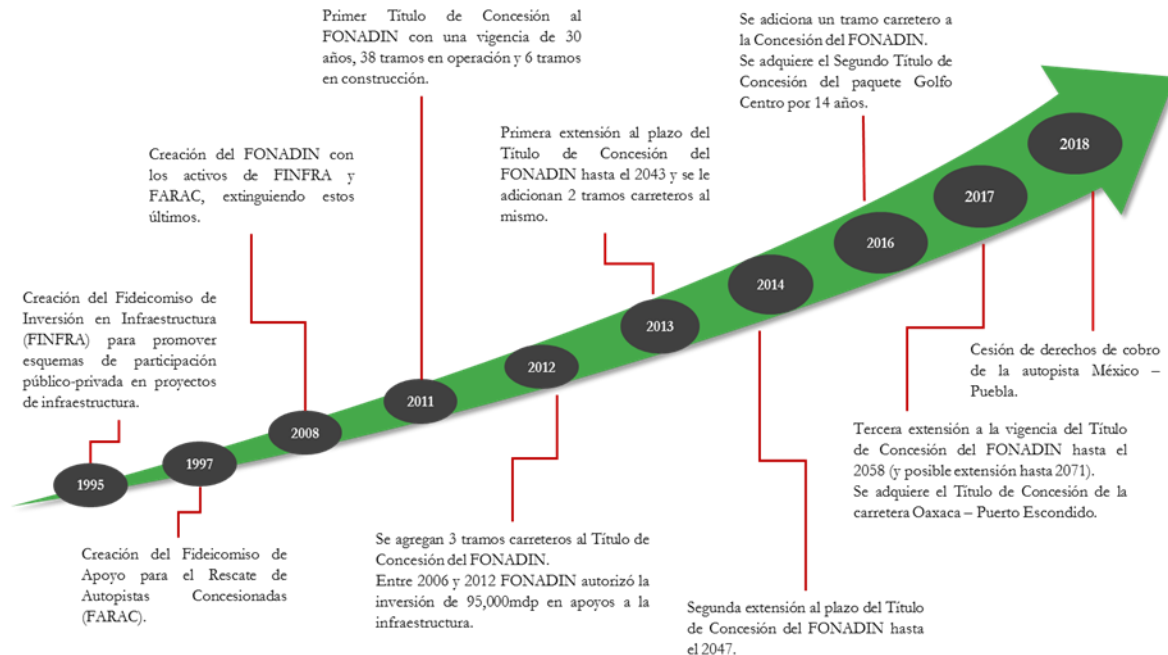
Primer Título de Concesión al FONADIN con una vigencia de 30 años, 38 tramos en operación y 6 tramos en construcción.

Se adiciona un tramo carretero a la Concesión del FONADIN.
Se adquiere el Segundo Título de Concesión del paquete Golfo Centro por 14 años.

Creación del FONADIN con los activos de FINFRA y FARAC, extinguiendo estos últimos.

Primera extensión al plazo del Título de Concesión del FONADIN hasta el 2043 y se le adicionan 2 tramos carreteros al mismo.

2018

2017

2016

2014

2013

2012

2011

2008

1997

1995

Creación del Fideicomiso de Inversión en Infraestructura (FINFRA) para promover esquemas de participación público-privada en proyectos de infraestructura.

Cesión de derechos de cobro de la autopista México – Puebla.

Tercera extensión a la vigencia del Título de Concesión del FONADIN hasta el 2058 (y posible extensión hasta 2071).
Se adquiere el Título de Concesión de la carretera Oaxaca – Puerto Escondido.

Creación del Fideicomiso de Apoyo para el Rescate de Autopistas Concesionadas (FARAC).

Se agregan 3 tramos carreteros al Título de Concesión del FONADIN.
Entre 2006 y 2012 FONADIN autorizó la inversión de 95,000mdp en apoyos a la infraestructura.

Segunda extensión al plazo del Título de Concesión del FONADIN hasta el 2047.